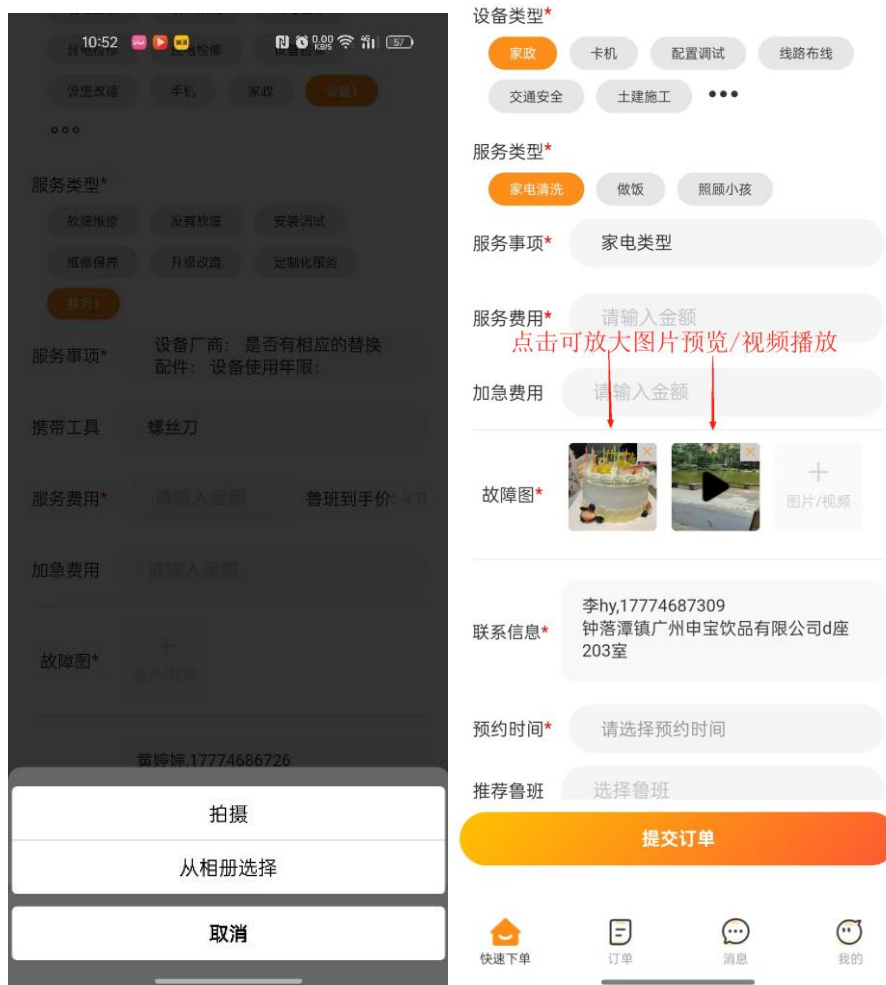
10:52 0.00 KB/S 57

设施改造 手机 家政 设备1

服务类型*

故障维修 设备故障 安装调试

维修保养 升级改造 定制化服务

服务1

服务事项* 设备厂商：是否有相应的替换配件：设备使用年限：

携带工具 螺丝刀

服务费用* 请输入金额 鲁班到手价：¥0

加急费用 请输入金额

故障图* 图片/视频

黄婷婷,17774686726

拍摄

从相册选择

取消

设备类型*

家政 卡机 配置调试 线路布线

交通安全 土建施工 •••

服务类型*

家电清洗 做饭 照顾小孩

服务事项* 家电类型

服务费用* 请输入金额

点击可放大图片预览/视频播放

加急费用 请输入金额

故障图* 图片/视频

联系信息* 李hy,17774687309 钟落潭镇广州申宝饮品有限公司d座203室

预约时间* 请选择预约时间

推荐鲁班 选择鲁班

提交订单

快速下单 订单 消息 我的